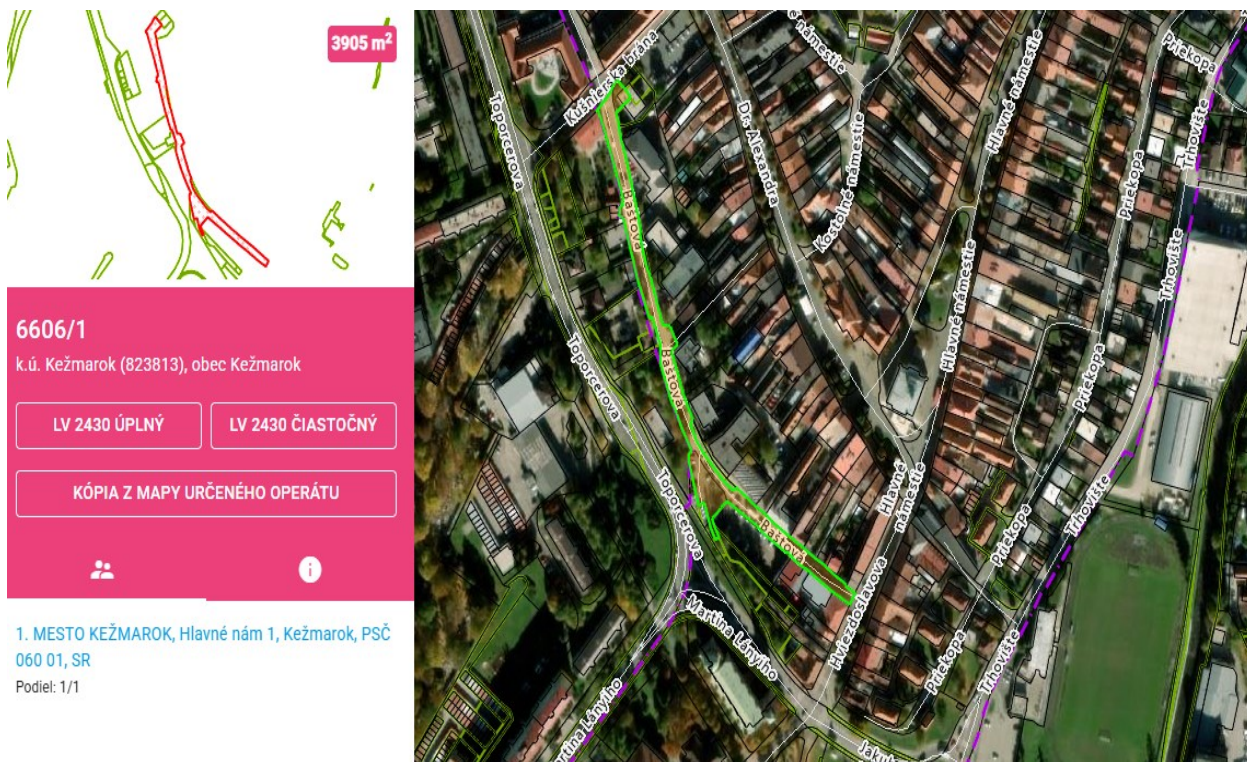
3905 m$^2$

6606/1

k.ú. Kežmarok (823813), obec Kežmarok

LV 2430 ÚPLNÝ

LV 2430 ČIASTOČNÝ

KÓPIA Z MAPY URČENÉHO OPERÁTU

1. MESTO KEŽMAROK, Hlavné nám 1, Kežmarok, PSČ 060 01, SR

Podiel: 1/1

Kušnierska brána

Toporcerova

Baštová

Dr. Alexandra

Hlavné námestie

Kostolné námestie

Priekopa

Trhovište

Toporcerova

Baštová

Hlavné námestie

Priekopa

Trhovište

Toporcerova

Baštová

Hviezdoslavova

Hlavné námestie

Priekopa

Trhovište

Martina Lányiho

Martina Lányiho

Priekopa

Trhovište

Jakub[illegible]